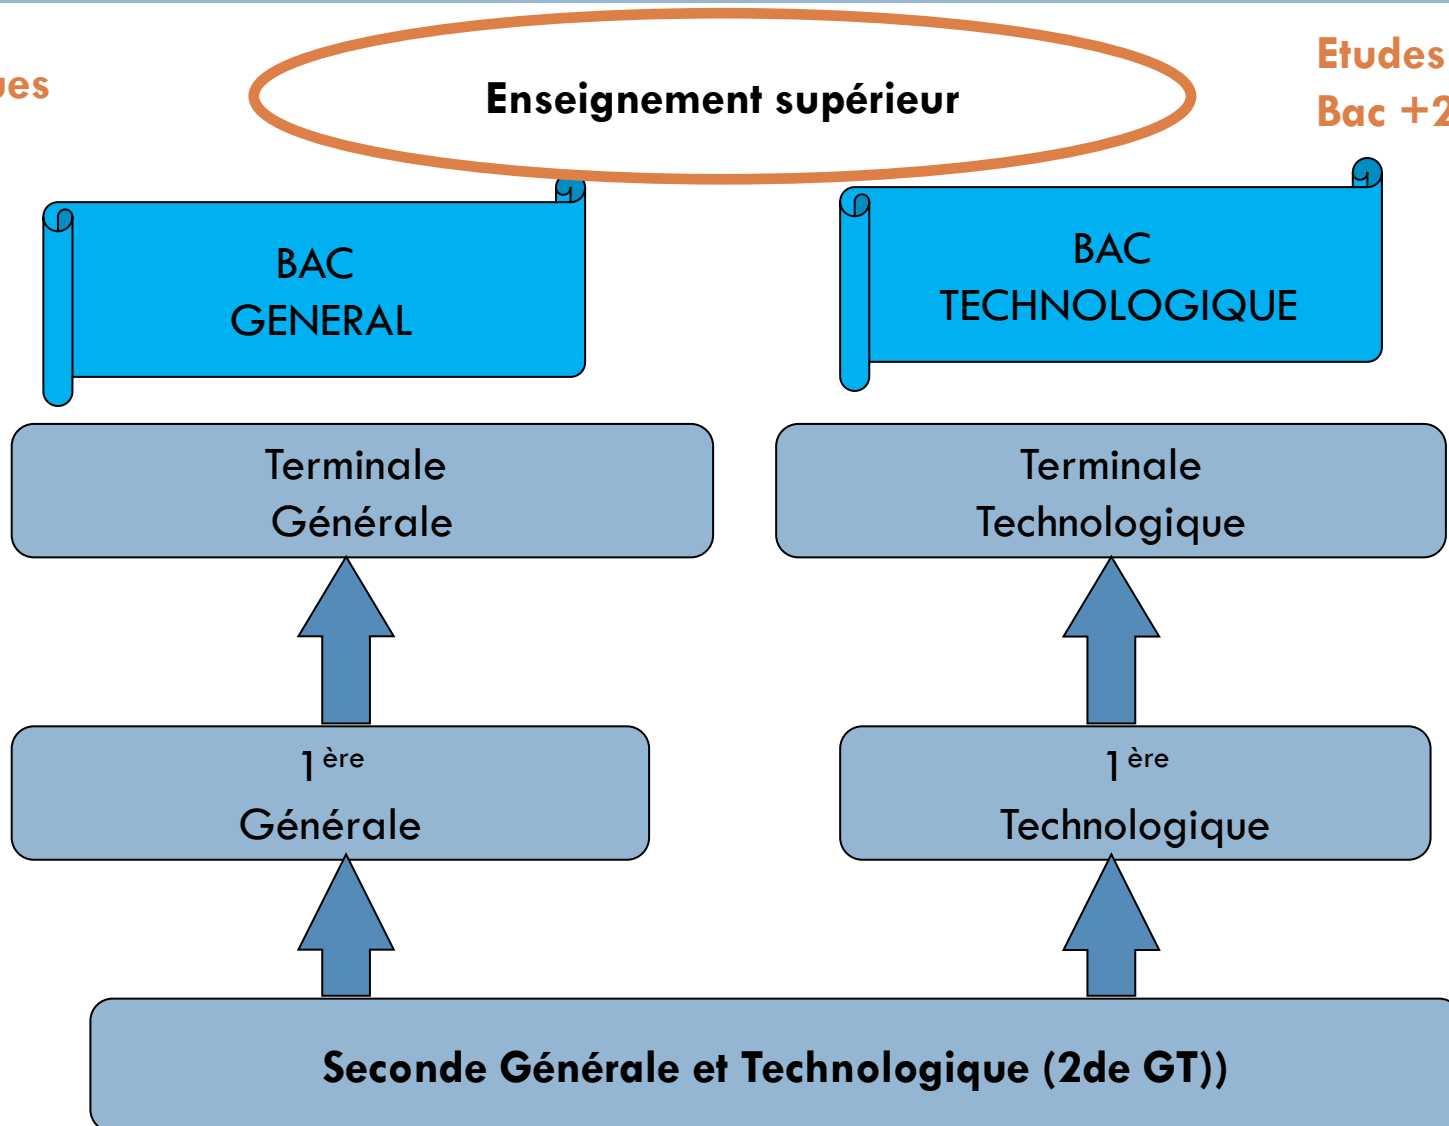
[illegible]es

Enseignement supérieur

Etudes
Bac +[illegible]

BAC
GENERAL

BAC
TECHNOLOGIQUE

Terminale
Générale

Terminale
Technologique

$1^{ère}$
Générale

$1^{ère}$
Technologique

Seconde Générale et Technologique (2de GT))